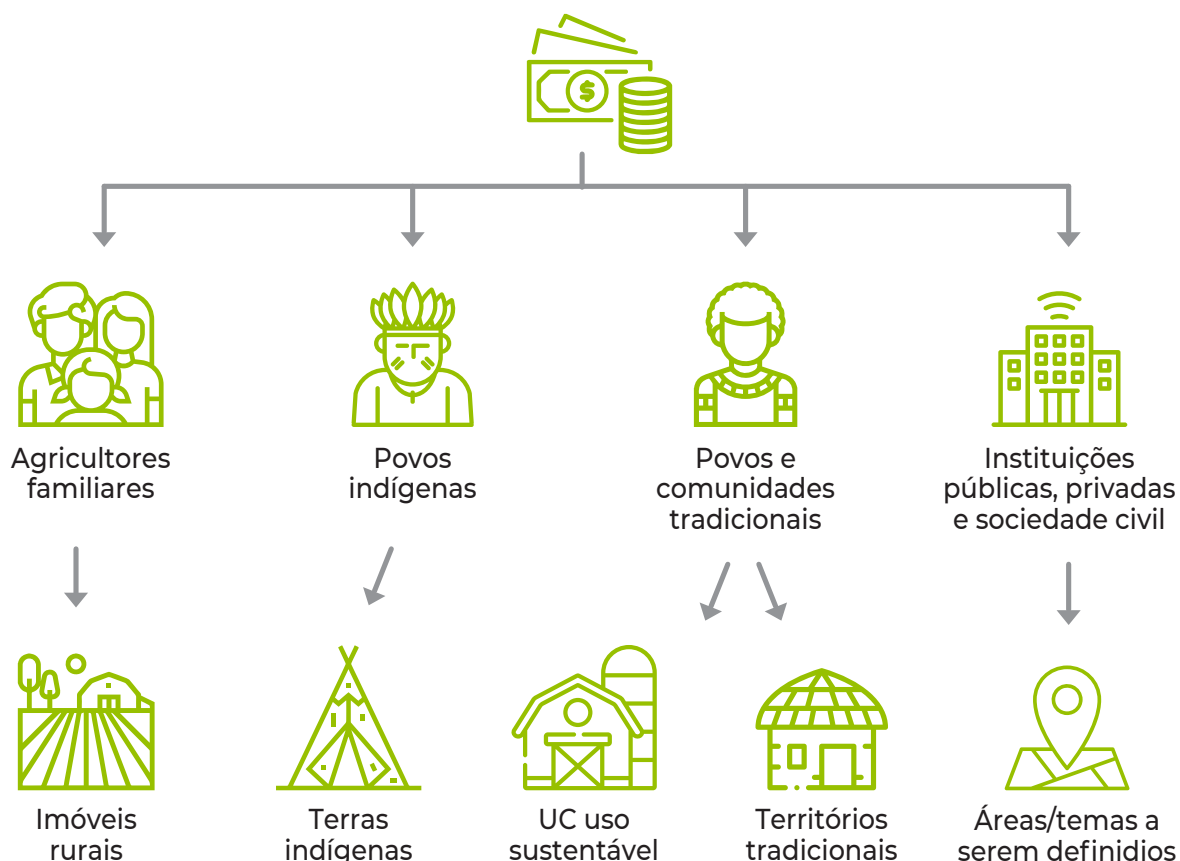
Agricultores familiares

Povos indígenas

Povos e comunidades tradicionais

Instituições públicas, privadas e sociedade civil

Imóveis rurais

Terras indígenas

UC uso sustentável

Territórios tradicionais

Áreas/temas a serem definidios